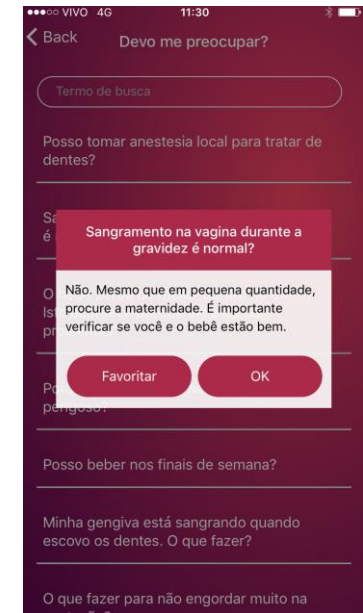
●●●○○ VIVO 4G 11:30

Back Devo me preocupar?

Termo de busca

Posso tomar anestesia local para tratar de dentes?

Sa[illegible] é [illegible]

O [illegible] Is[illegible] pr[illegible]

Sangramento na vagina durante a gravidez é normal?

Não. Mesmo que em pequena quantidade, procure a maternidade. É importante verificar se você e o bebê estão bem.

Favoritar

OK

Po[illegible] perigoso?

Posso beber nos finais de semana?

Minha gengiva está sangrando quando escovo os dentes. O que fazer?

O que fazer para não engordar muito na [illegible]